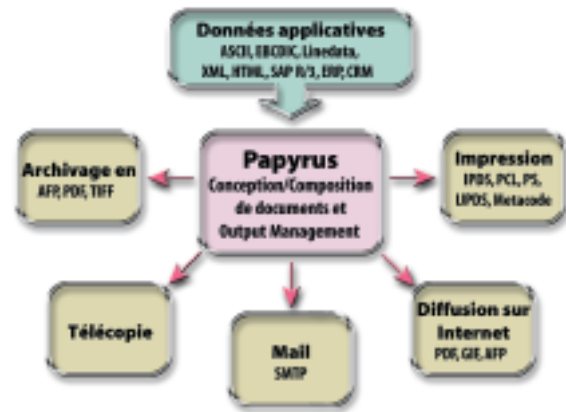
Données applicatives
ASCII, EBCDIC, Linedata, XML, HTML, SAP R/3, ERP, CRM

Archivage en
AFP, PDF, TIFF

Papyrus
Conception/Composition de documents et Output Management

Impression
IPDS, PCL, PS, LIPDS, Metacode

Télécopie

Mail
SMTP

Diffusion sur Internet
PDF, GIF, AFP